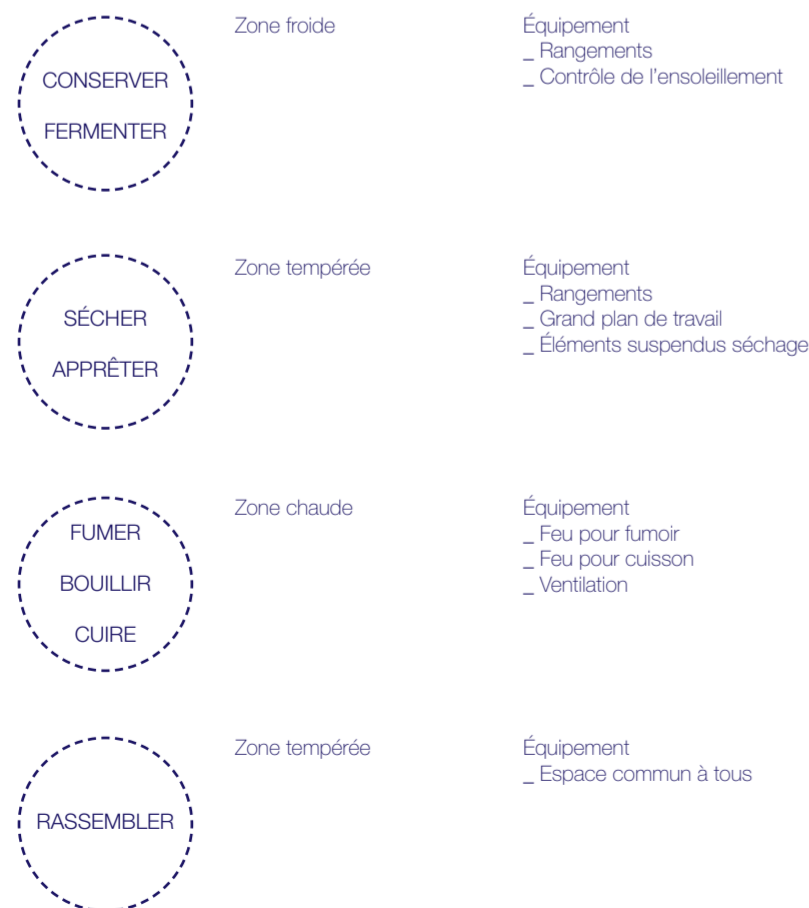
CONSERVER
FERMENTER

Zone froide

Équipement
_ Rangements
_ Contrôle de l'ensoleillement

SÉCHER
APPRÊTER

Zone tempérée

Équipement
_ Rangements
_ Grand plan de travail
_ Éléments suspendus séchage

FUMER
BOUILLIR
CUIRE

Zone chaude

Équipement
_ Feu pour fumoir
_ Feu pour cuisson
_ Ventilation

RASSEMBLER

Zone tempérée

Équipement
_ Espace commun à tous